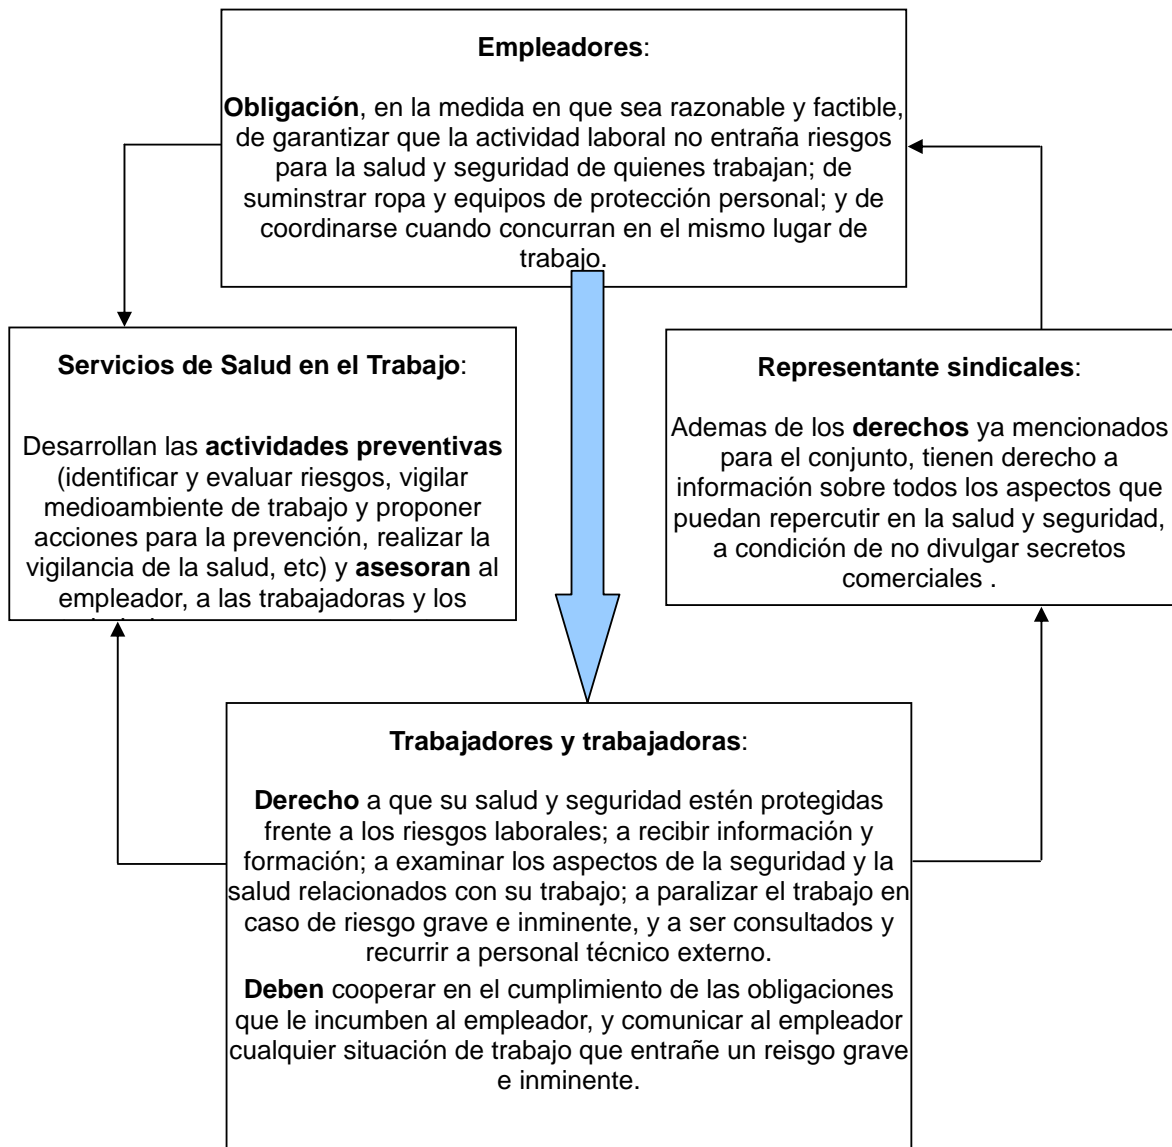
**Empleadores**:

**Obligación**, en la medida en que sea razonable y factible, de garantizar que la actividad laboral no entraña riesgos para la salud y seguridad de quienes trabajan; de suminstrar ropa y equipos de protección personal; y de coordinarse cuando concurran en el mismo lugar de trabajo.

**Servicios de Salud en el Trabajo**:

Desarrollan las **actividades preventivas** (identificar y evaluar riesgos, vigilar medioambiente de trabajo y proponer acciones para la prevención, realizar la vigilancia de la salud, etc) y **asesoran** al empleador, a las trabajadoras y los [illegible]

**Representante sindicales**:

Ademas de los **derechos** ya mencionados para el conjunto, tienen derecho a información sobre todos los aspectos que puedan repercutir en la salud y seguridad, a condición de no divulgar secretos comerciales .

**Trabajadores y trabajadoras**:

**Derecho** a que su salud y seguridad estén protegidas frente a los riesgos laborales; a recibir información y formación; a examinar los aspectos de la seguridad y la salud relacionados con su trabajo; a paralizar el trabajo en caso de riesgo grave e inminente, y a ser consultados y recurrir a personal técnico externo.

**Deben** cooperar en el cumplimiento de las obligaciones que le incumben al empleador, y comunicar al empleador cualquier situación de trabajo que entrañe un reisgo grave e inminente.